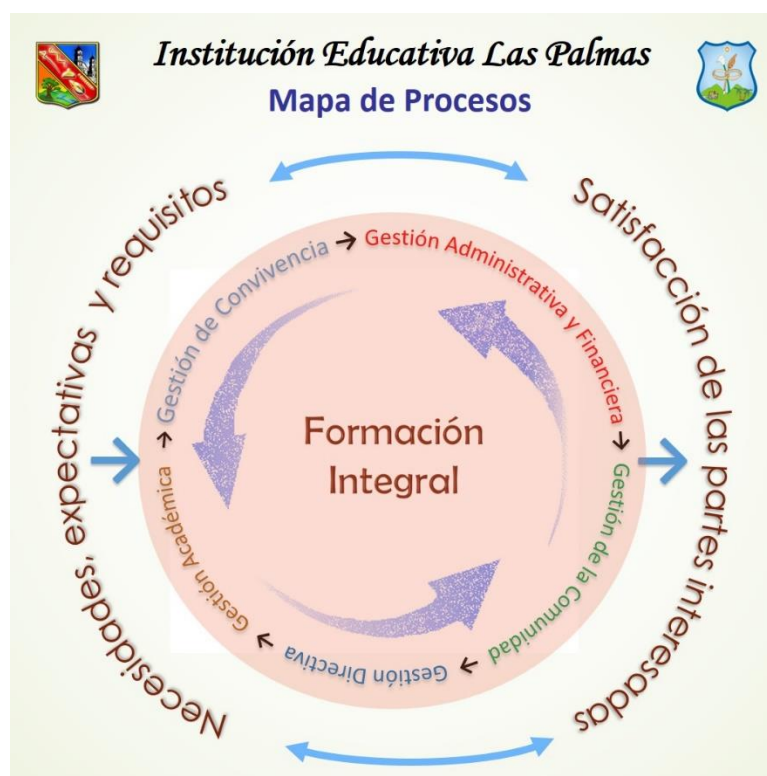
Institución Educativa Las Palmas
Mapa de Procesos

Necesidades, expectativas y requisitos

Satisfacción de las partes interesadas

Gestión de Convivencia → Gestión Administrativa y Financiera → Gestión de la Comunidad → Gestión Directiva → Gestión Académica →

Formación Integral